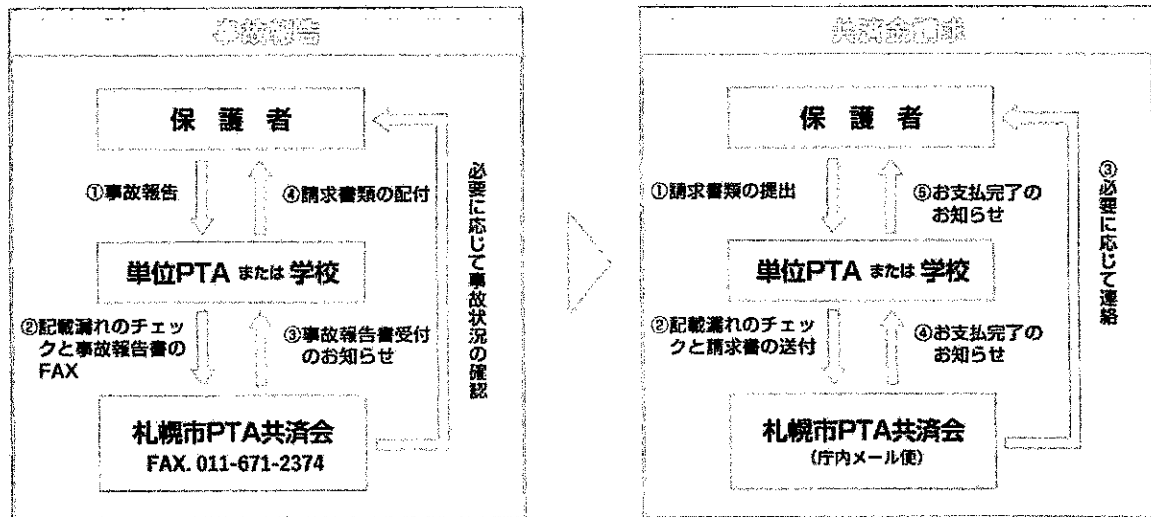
事故報告

保　護　者

①事故報告

④請求書類の配付

必要に応じて事故状況の確認

単位PTA または 学校

②記載漏れのチェックと事故報告書のFAX

③事故報告書受付のお知らせ

札幌市PTA共済会
FAX. 011-671-2374

共済金請求

保　護　者

①請求書類の提出

⑤お支払完了のお知らせ

③必要に応じて連絡

単位PTA または 学校

②記載漏れのチェックと請求書の送付

④お支払完了のお知らせ

札幌市PTA共済会
(庁内メール便)